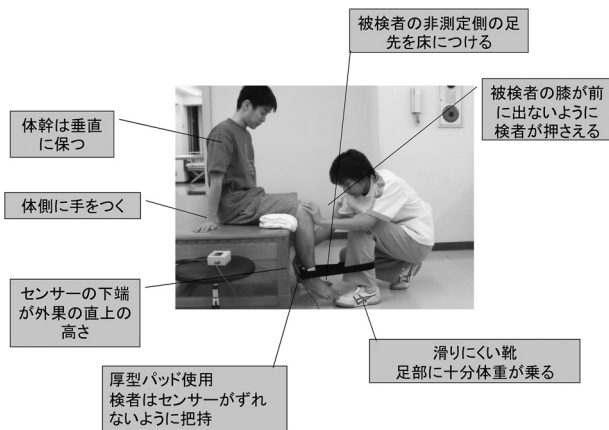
被検者の非測定側の足先を床につける

体幹は垂直に保つ

被検者の膝が前に出ないように検者が押さえる

体側に手をつく

センサーの下端が外果の直上の高さ

滑りにくい靴
足部に十分体重が乗る

厚型パッド使用
検者はセンサーがずれないように把持